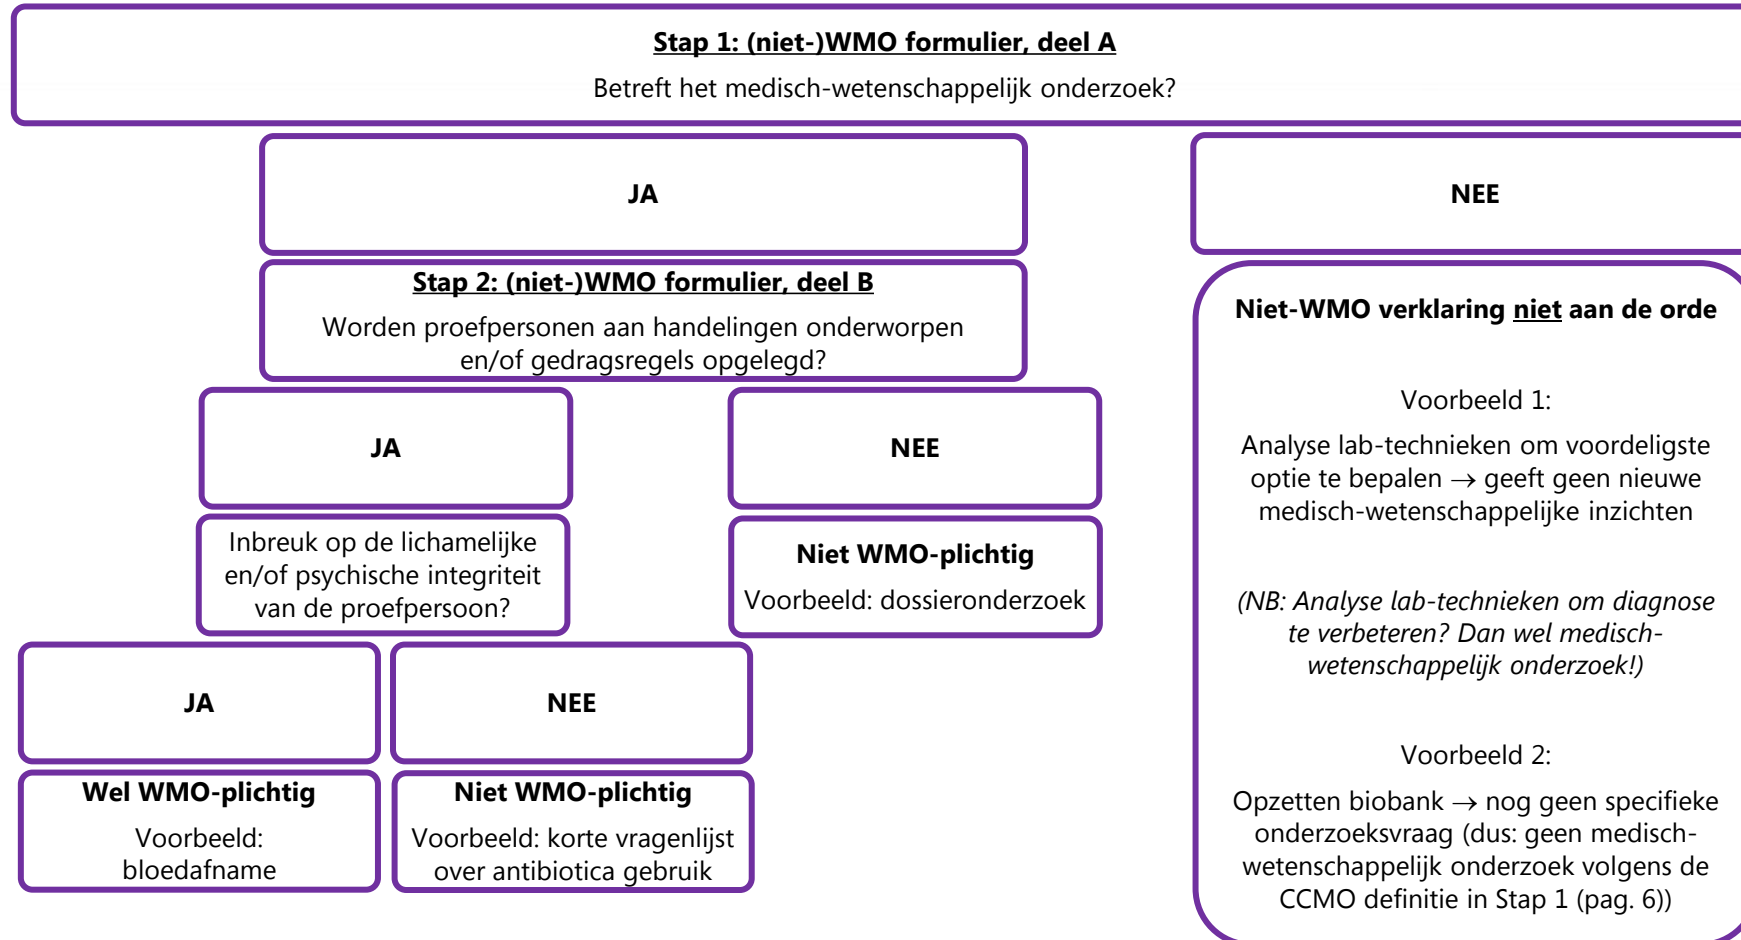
Stap 1: (niet-)WMO formulier, deel A

Betreft het medisch-wetenschappelijk onderzoek?

JA

NEE

Stap 2: (niet-)WMO formulier, deel B

Worden proefpersonen aan handelingen onderworpen en/of gedragsregels opgelegd?

JA

NEE

Inbreuk op de lichamelijke en/of psychische integriteit van de proefpersoon?

Niet WMO-plichtig

Voorbeeld: dossieronderzoek

JA

NEE

Wel WMO-plichtig

Voorbeeld: bloedafname

Niet WMO-plichtig

Voorbeeld: korte vragenlijst over antibiotica gebruik

Niet-WMO verklaring niet aan de orde

Voorbeeld 1:

Analyse lab-technieken om voordeligste optie te bepalen → geeft geen nieuwe medisch-wetenschappelijke inzichten

(NB: Analyse lab-technieken om diagnose te verbeteren? Dan wel medisch-wetenschappelijk onderzoek!)

Voorbeeld 2:

Opzetten biobank → nog geen specifieke onderzoeksvraag (dus: geen medisch-wetenschappelijk onderzoek volgens de CCMO definitie in Stap 1 (pag. 6))